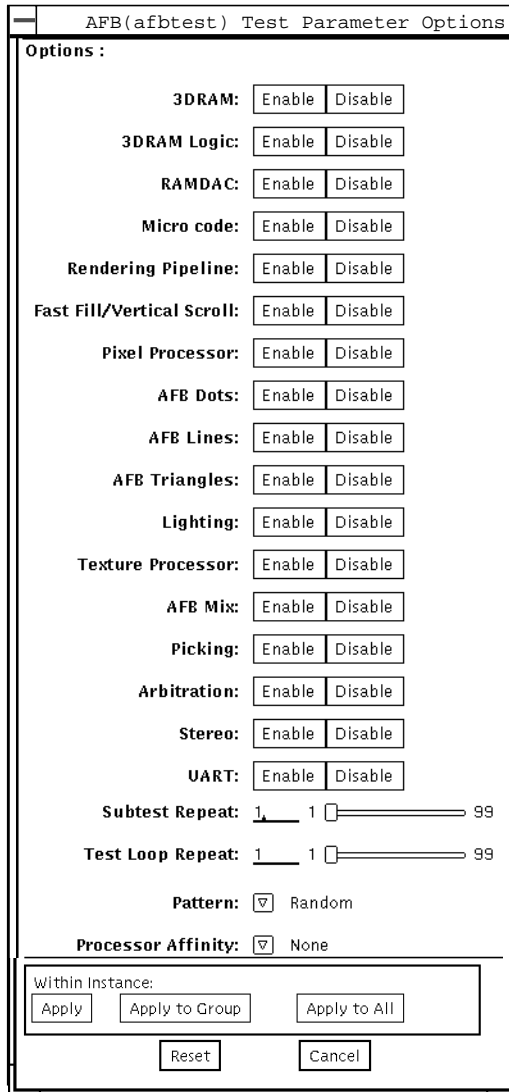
AFB(afbtest) Test Parameter Options

Options :

3DRAM: Enable Disable

3DRAM Logic: Enable Disable

RAMDAC: Enable Disable

Micro code: Enable Disable

Rendering Pipeline: Enable Disable

Fast Fill/Vertical Scroll: Enable Disable

Pixel Processor: Enable Disable

AFB Dots: Enable Disable

AFB Lines: Enable Disable

AFB Triangles: Enable Disable

Lighting: Enable Disable

Texture Processor: Enable Disable

AFB Mix: Enable Disable

Picking: Enable Disable

Arbitration: Enable Disable

Stereo: Enable Disable

UART: Enable Disable

Subtest Repeat: 1 1 99

Test Loop Repeat: 1 1 99

Pattern: Random

Processor Affinity: None

Within Instance:

Apply Apply to Group Apply to All

Reset Cancel